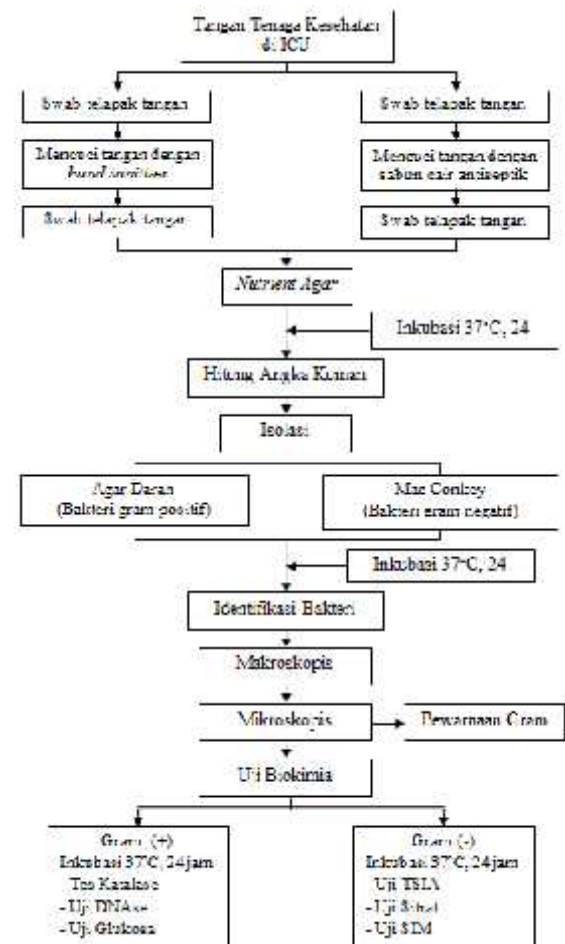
Tangan Tenaga Kesehatan di ICU

Swab telapak tangan

Mencuci tangan dengan *hand sanitizer*

Swab telapak tangan

Swab telapak tangan

Mencuci tangan dengan sabun cair antiseptik

Swab telapak tangan

*Nutrient Agar*

Inkubasi 37°C, 24

Hitung Angka Kuman

Isolasi

Agar Darah (Bakteri gram positif)

Mac Conkey (Bakteri gram negatif)

Inkubasi 37°C, 24

Identifikasi Bakteri

Makroskopis

Mikroskopis

Pewarnaan Gram

Uji Biokimia

Gram (+)
Inkubasi 37°C, 24jam
Tes Katalase
- Uji DNAse
- Uji Glukosa

Gram (-)
Inkubasi 37°C, 24jam
Uji TSIA
- Uji Sitrat
- Uji SIM